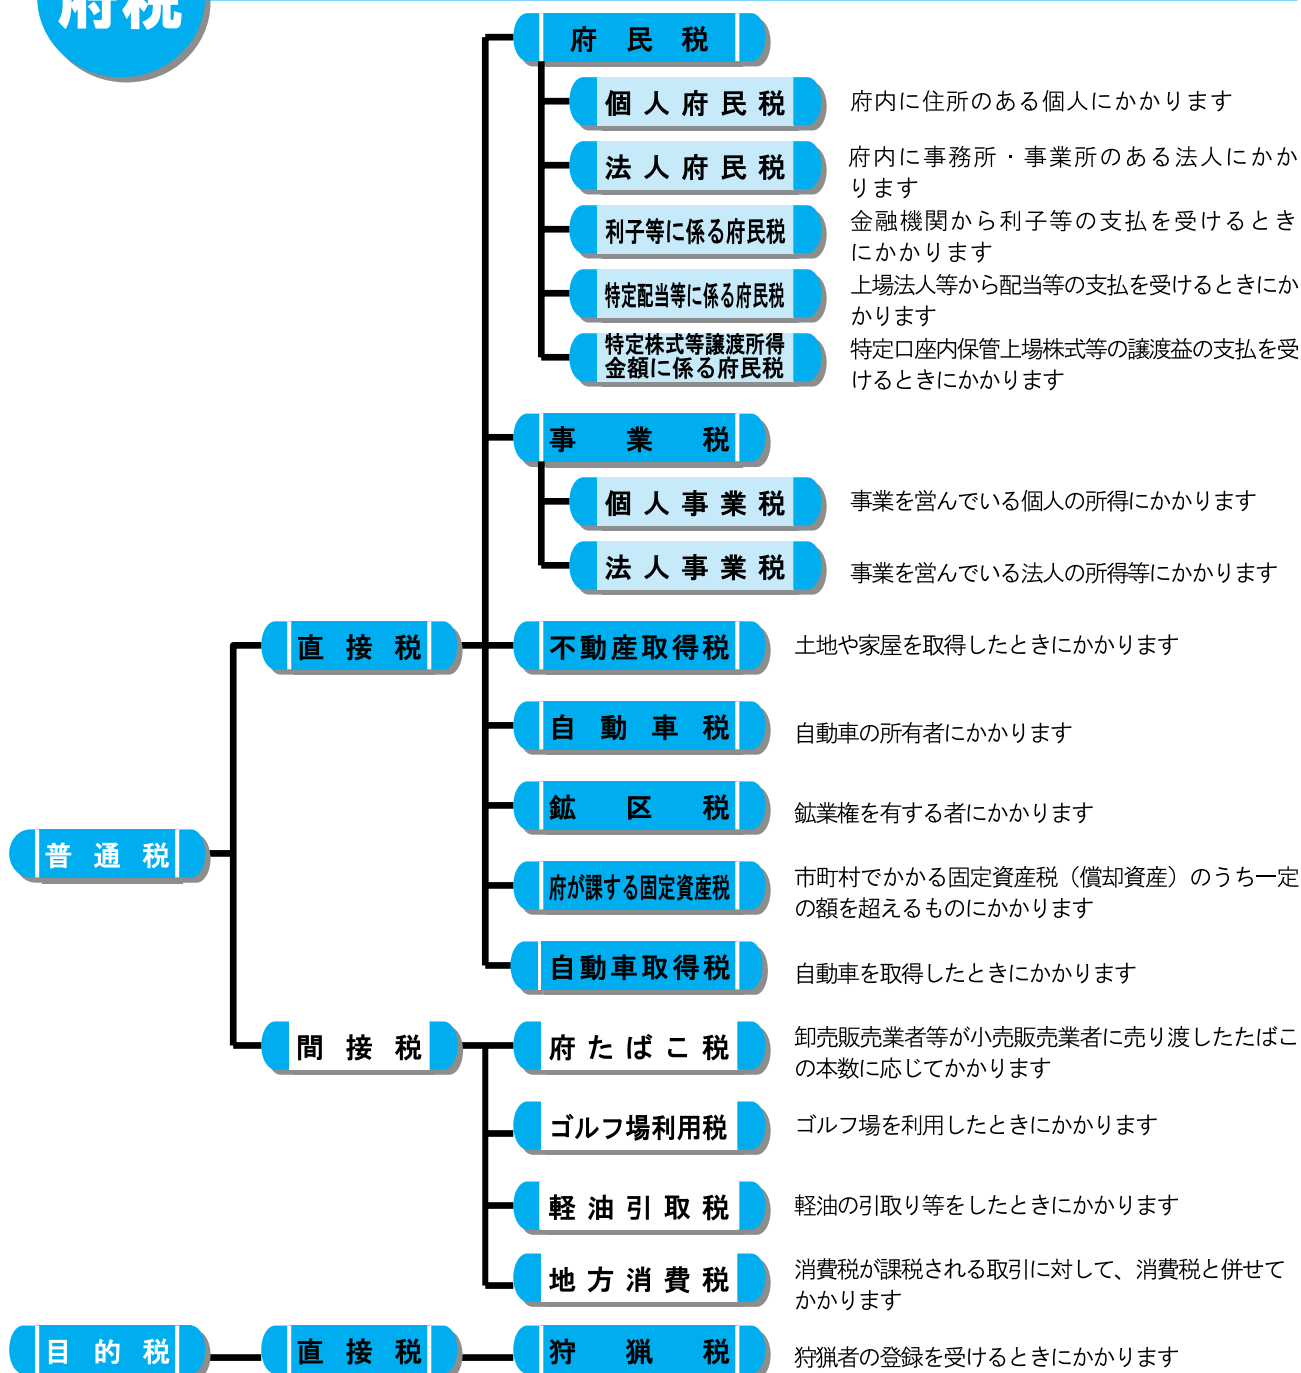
府税

府民税

個人府民税　府内に住所のある個人にかかります

法人府民税　府内に事務所・事業所のある法人にかかります

利子等に係る府民税　金融機関から利子等の支払を受けるときにかかります

特定配当等に係る府民税　上場法人等から配当等の支払を受けるときにかかります

特定株式等譲渡所得金額に係る府民税　特定口座内保管上場株式等の譲渡益の支払を受けるときにかかります

事業税

個人事業税　事業を営んでいる個人の所得にかかります

法人事業税　事業を営んでいる法人の所得等にかかります

普通税

直接税

不動産取得税　土地や家屋を取得したときにかかります

自動車税　自動車の所有者にかかります

鉱区税　鉱業権を有する者にかかります

府が課する固定資産税　市町村でかかる固定資産税（償却資産）のうち一定の額を超えるものにかかります

自動車取得税　自動車を取得したときにかかります

間接税

府たばこ税　卸売販売業者等が小売販売業者に売り渡したたばこの本数に応じてかかります

ゴルフ場利用税　ゴルフ場を利用したときにかかります

軽油引取税　軽油の引取り等をしたときにかかります

地方消費税　消費税が課税される取引に対して、消費税と併せてかかります

目的税

直接税

狩猟税　狩猟者の登録を受けるときにかかります